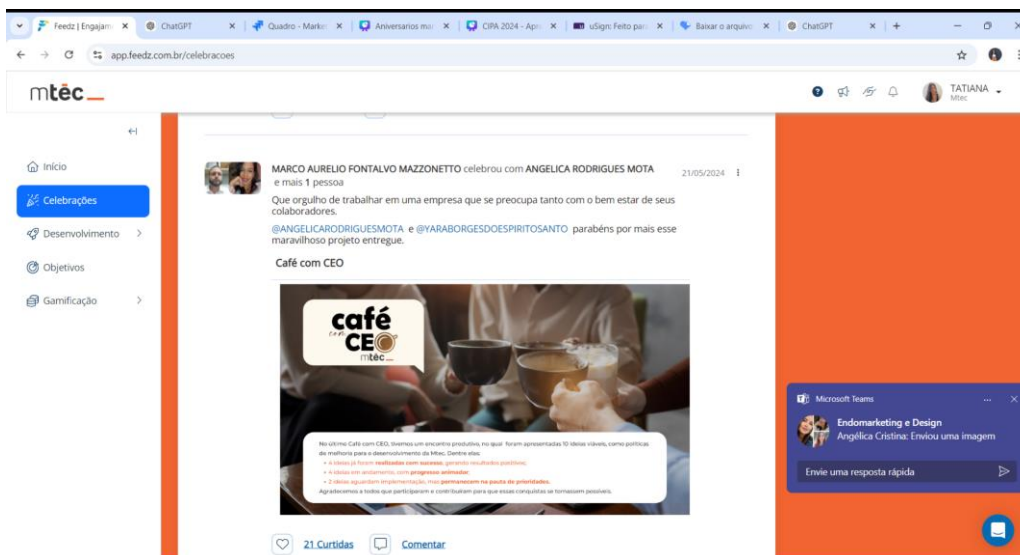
Feedz | Engajam ChatGPT Quadro - Marke Aniversarios ma CIPA 2024 - Apr uSign: Feito par Baixar o arquivo ChatGPT

app.feedz.com.br/celebracoes

mtec

TATIANA
Mtec

Início
Celebrações
Desenvolvimento
Objetivos
Gamificação

MARCO AURELIO FONTALVO MAZZONETTO celebrou com ANGELICA RODRIGUES MOTA e mais 1 pessoa

21/05/2024

Que orgulho de trabalhar em uma empresa que se preocupa tanto com o bem estar de seus colaboradores.

@ANGELICARODRIGUESMOTA e @YARABORGESDOESPIRITOSANTO parabéns por mais esse maravilhoso projeto entregue.

Café com CEO

café com o CEO mtec

No último Café com CEO, tivemos um encontro produtivo, no qual foram apresentadas 10 ideias viáveis, como políticas de melhoria para o desenvolvimento da Mtec. Dentre elas:
• 4 ideias já foram realizadas com sucesso, gerando resultados positivos;
• 4 ideias em andamento, com progresso animador;
• 2 ideias aguardam implementação, mas permanecem na pauta de prioridades.
Agradecemos a todos que participaram e contribuíram para que essas conquistas se tornassem possíveis.

21 Curtidas Comentar

Microsoft Teams
Endomarketing e Design
Angélica Cristina: Enviou uma imagem
Envie uma resposta rápida